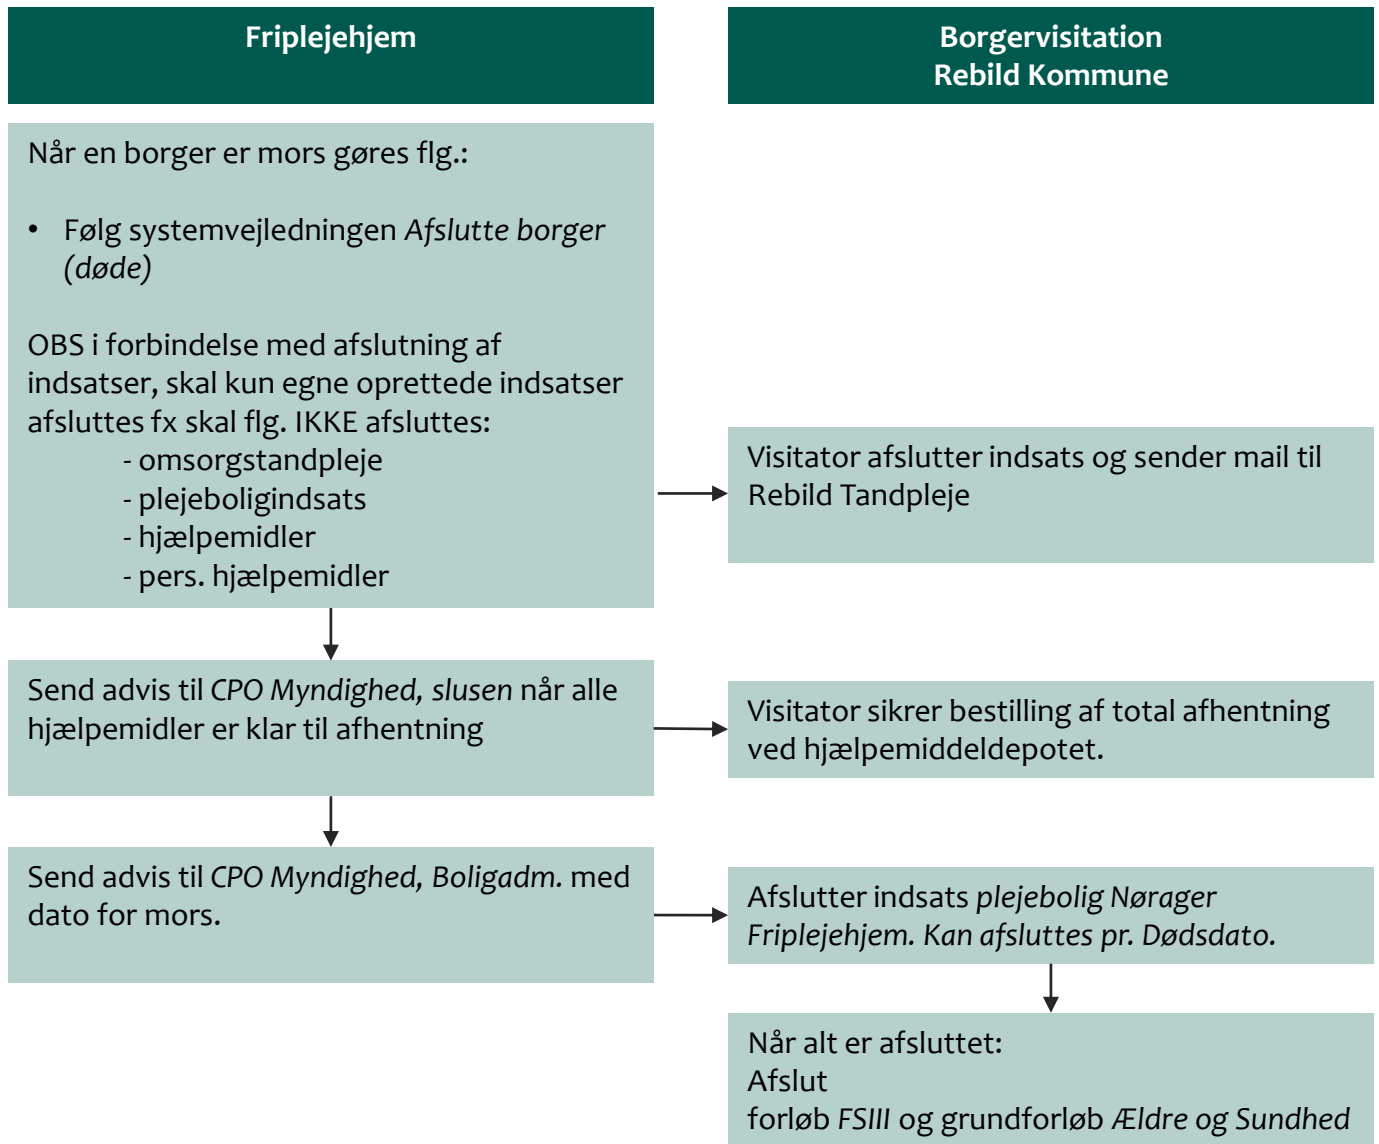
Friplejehjem

Borgervisitation
Rebild Kommune

Når en borger er mors gøres flg.:

• Følg systemvejledningen Afslutte borger (døde)

OBS i forbindelse med afslutning af indsatser, skal kun egne oprettede indsatser afsluttes fx skal flg. IKKE afsluttes:
- omsorgstandpleje
- plejeboligindsats
- hjælpemidler
- pers. hjælpemidler

Visitator afslutter indsats og sender mail til Rebild Tandpleje

Send advis til CPO Myndighed, slusen når alle hjælpemidler er klar til afhentning

Visitator sikrer bestilling af total afhentning ved hjælpemiddeldepotet.

Send advis til CPO Myndighed, Boligadm. med dato for mors.

Afslutter indsats plejebolig Nørager Friplejehjem. Kan afsluttes pr. Dødsdato.

Når alt er afsluttet:
Afslut
forløb FSIII og grundforløb Ældre og Sundhed